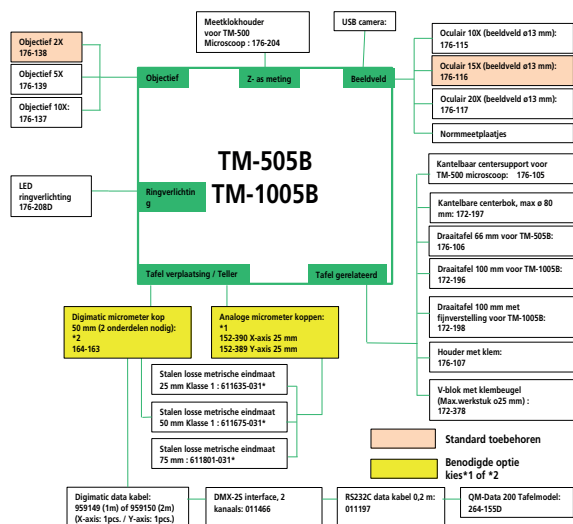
Objectief 2X
176-138

Objectief 5X
176-139

Objectief 10X:
176-137

Meetklokhouder
voor TM-500
Microscoop : 176-204

USB camera:

Oculair 10X (beeldveld ø13 mm):
176-115

Oculair 15X (beeldveld ø13 mm):
176-116

Oculair 20X (beeldveld ø13 mm):
176-117

Normmeetplaatjes

Objectief

Z- as meting

Beeldveld

TM-505B
TM-1005B

LED
ringverlichting
176-208D

Ringverlichting

Kantelbaar centersupport voor
TM-500 microscoop: 176-105

Kantelbare centerbok, max ø 80
mm: 172-197

Draaitafel 66 mm voor TM-505B:
176-106

Draaitafel 100 mm voor TM-1005B:
172-196

Draaitafel 100 mm met
fijnverstelling voor TM-1005B:
172-198

Houder met klem:
176-107

V-blok met klembeugel
(Max.werkstuk o25 mm) :
172-378

Tafel verplaatsing / Teller

Tafel gerelateerd

Digimatic micrometer kop
50 mm (2 onderdelen nodig):
*2
164-163

Analoge micrometer koppen:
*1
152-390 X-axis 25 mm
152-389 Y-axis 25 mm

Stalen losse metrische eindmaat
25 mm Klasse 1 : 611635-031*

Stalen losse metrische eindmaat
50 mm Klasse 1 : 611675-031*

Stalen losse metrische eindmaat
75 mm : 611801-031*

Standard toebehoren

Benodigde optie
kies*1 of *2

Digimatic data kabel:
959149 (1m) of 959150 (2m)
(X-axis: 1pcs. / Y-axis: 1pcs.)

DMX-2S interface, 2
kanaals: 011466

RS232C data kabel 0,2 m:
011197

QM-Data 200 Tafelmodel:
264-155D